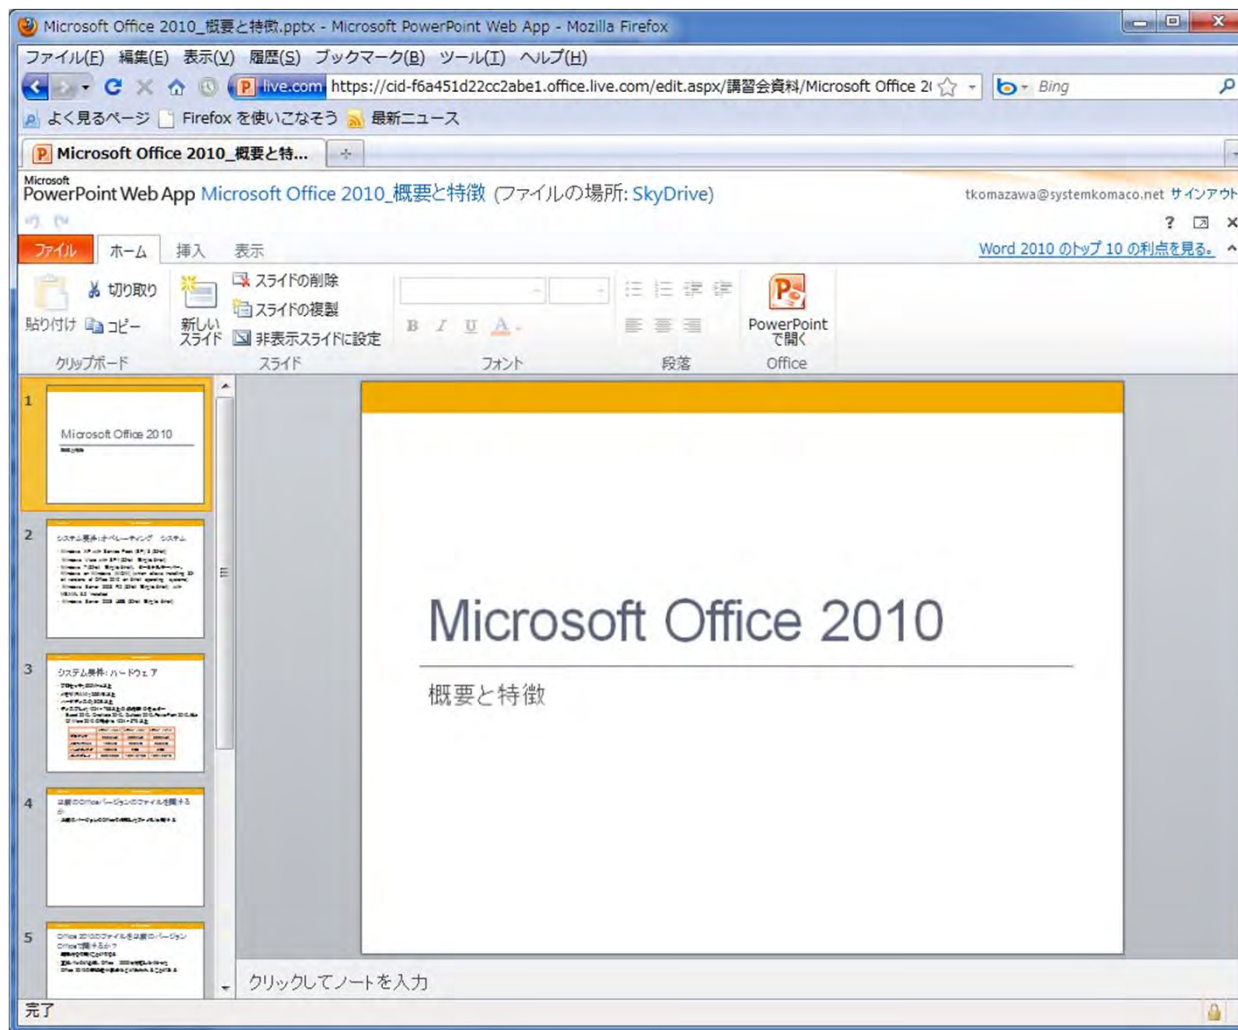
Microsoft Office 2010_概要と特徴.pptx - Microsoft PowerPoint Web App - Mozilla Firefox

ファイル(F) 編集(E) 表示(V) 履歴(S) ブックマーク(B) ツール(T) ヘルプ(H)

live.com https://cid-f6a451d22cc2abe1.office.live.com/edit.aspx/講習会資料/Microsoft Office 2( Bing

よく見るページ Firefox を使いこなそう 最新ニュース

Microsoft Office 2010_概要と特...

Microsoft PowerPoint Web App Microsoft Office 2010_概要と特徴 (ファイルの場所: SkyDrive)

tkomazawa@systemkomaco.net サインアウト

ファイル ホーム 挿入 表示

Word 2010 のトップ 10 の利点を見る。

切り取り 貼り付け コピー クリップボード

新しいスライド スライドの削除 スライドの複製 非表示スライドに設定 スライド

B I U A フォント

段落

PowerPoint で開く Office

1 Microsoft Office 2010

2 システム要件:オペレーティング システム

3 システム要件:ハードウェア

4

5

Microsoft Office 2010

概要と特徴

クリックしてノートを入力

完了